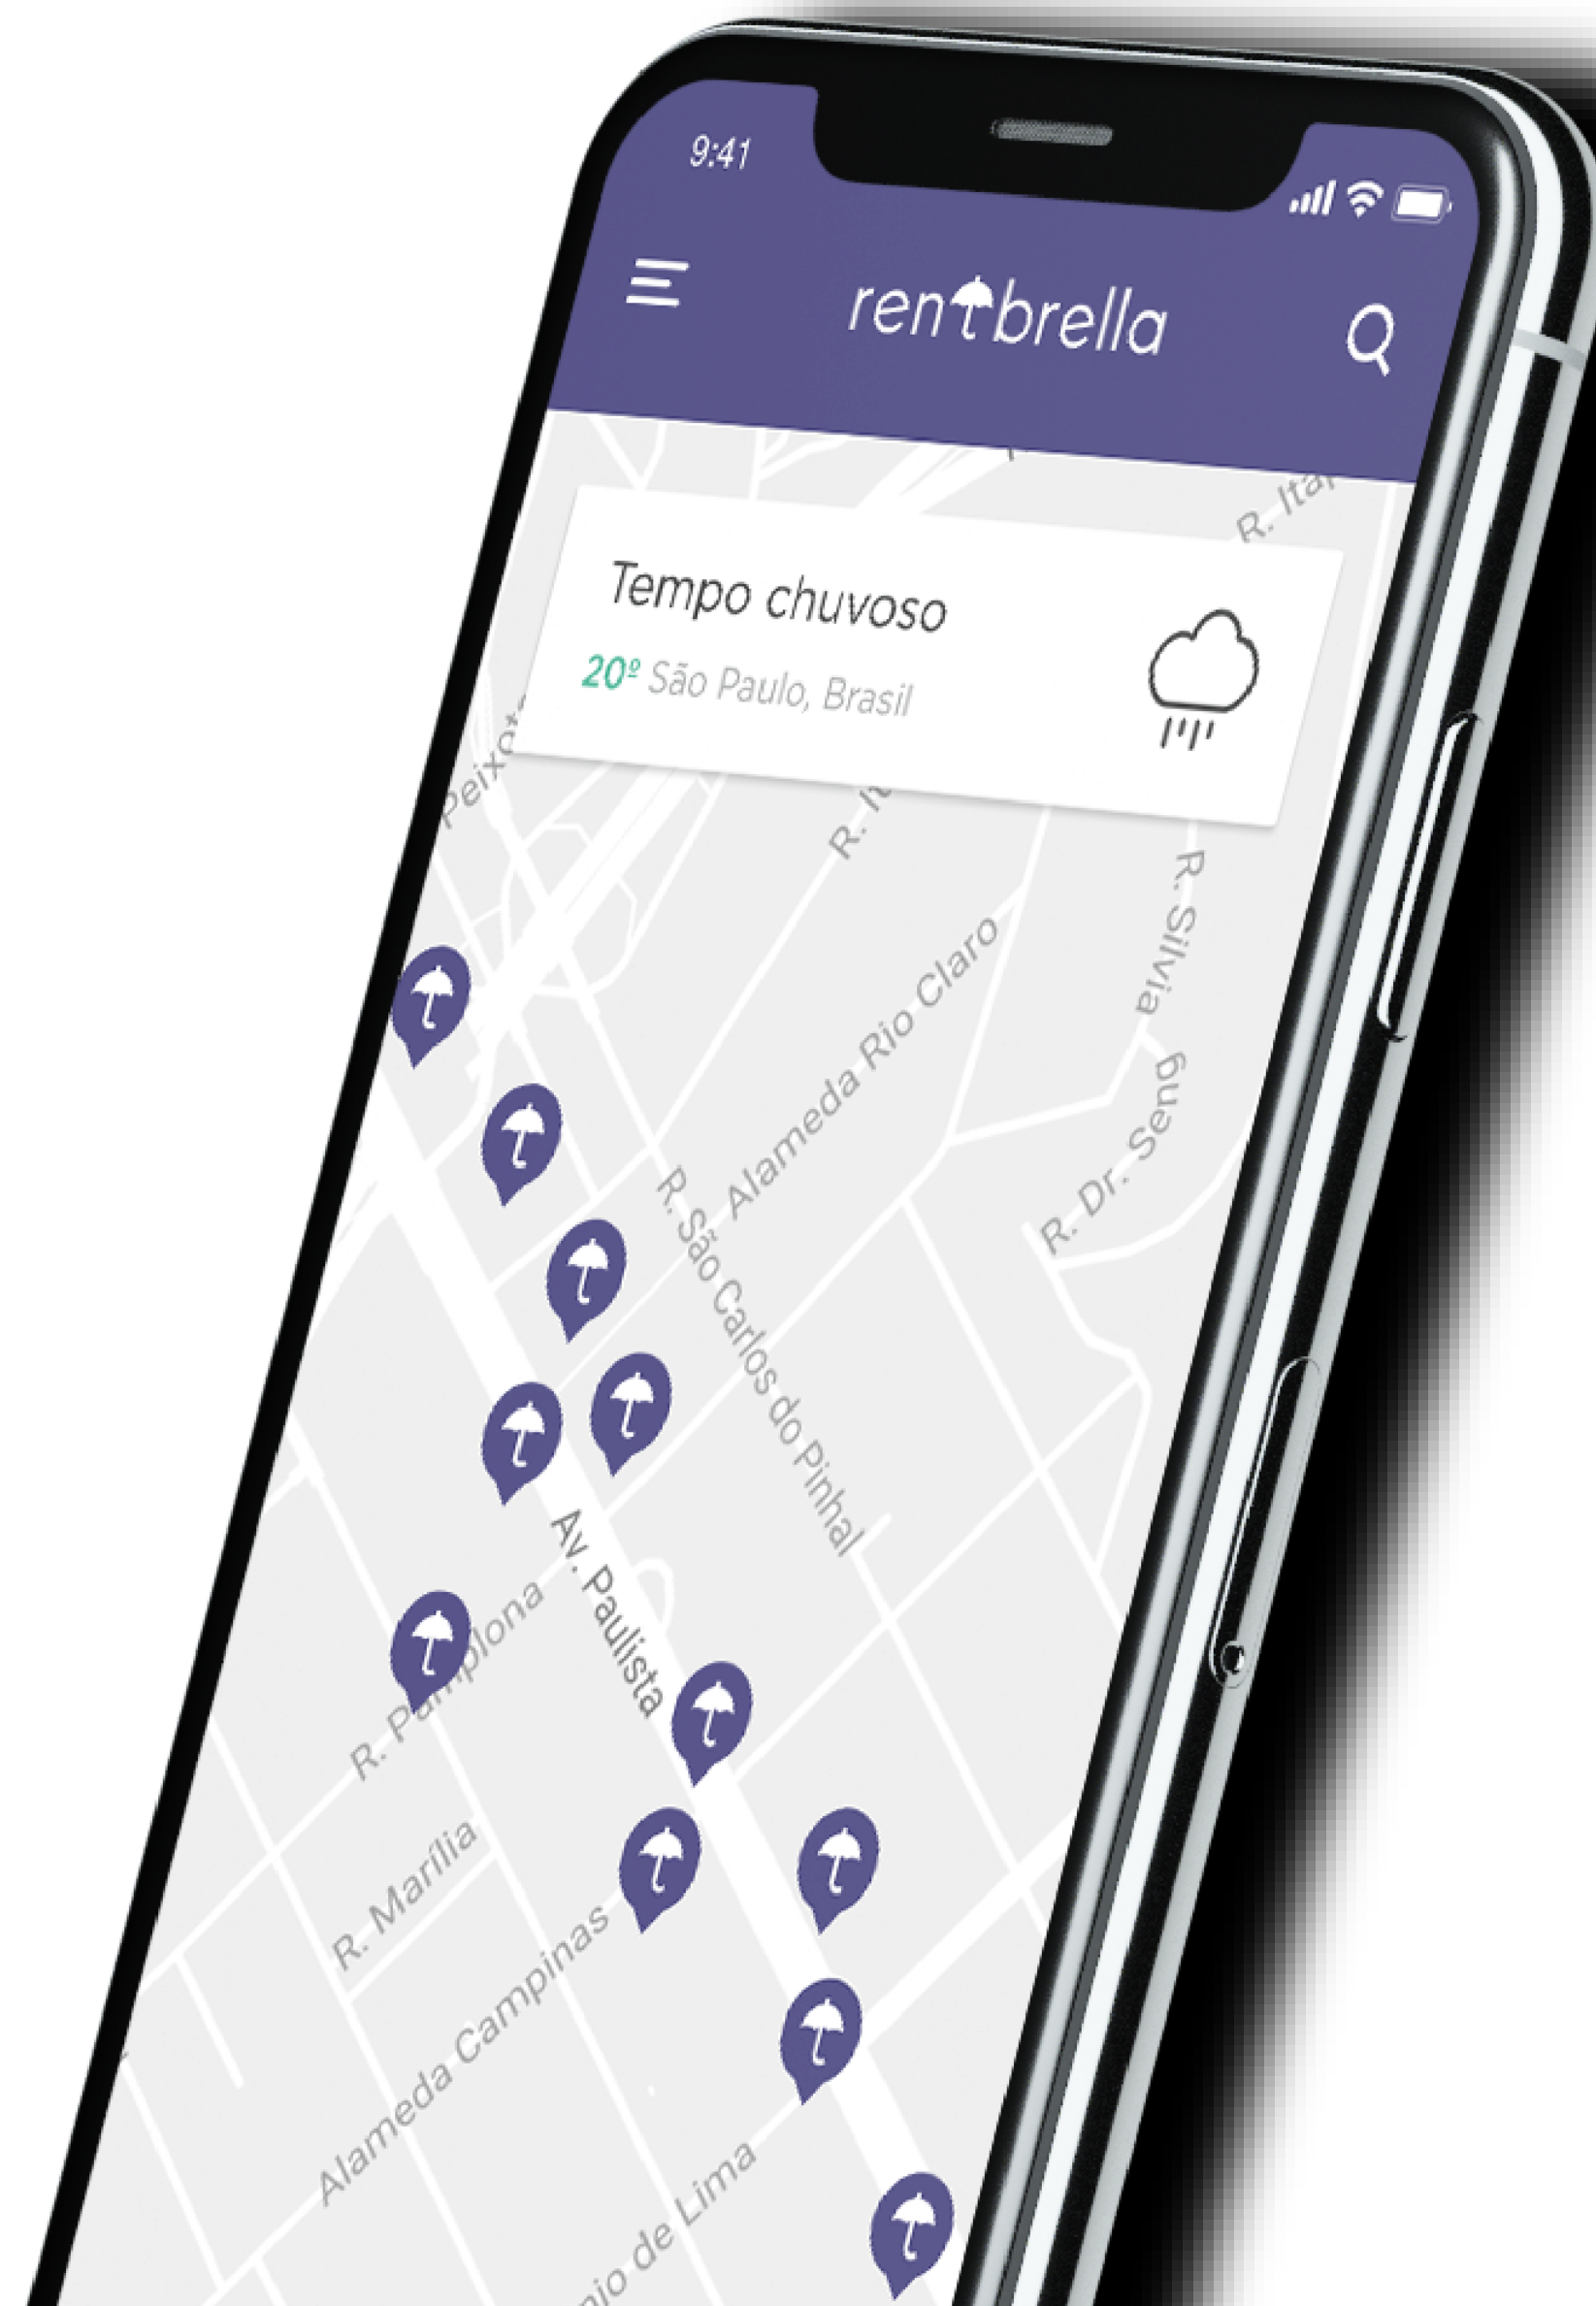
9:41

rentbrella

Tempo chuvoso

20º São Paulo, Brasil

R. Ita

Peixo

R. N

R. Silvia

Alameda Rio Claro

R. Dr. Seng

R. São Carlos do Pinhal

Av. Paulista

R. Pamplona

R. Marília

Alameda Campinas

nio de Lima